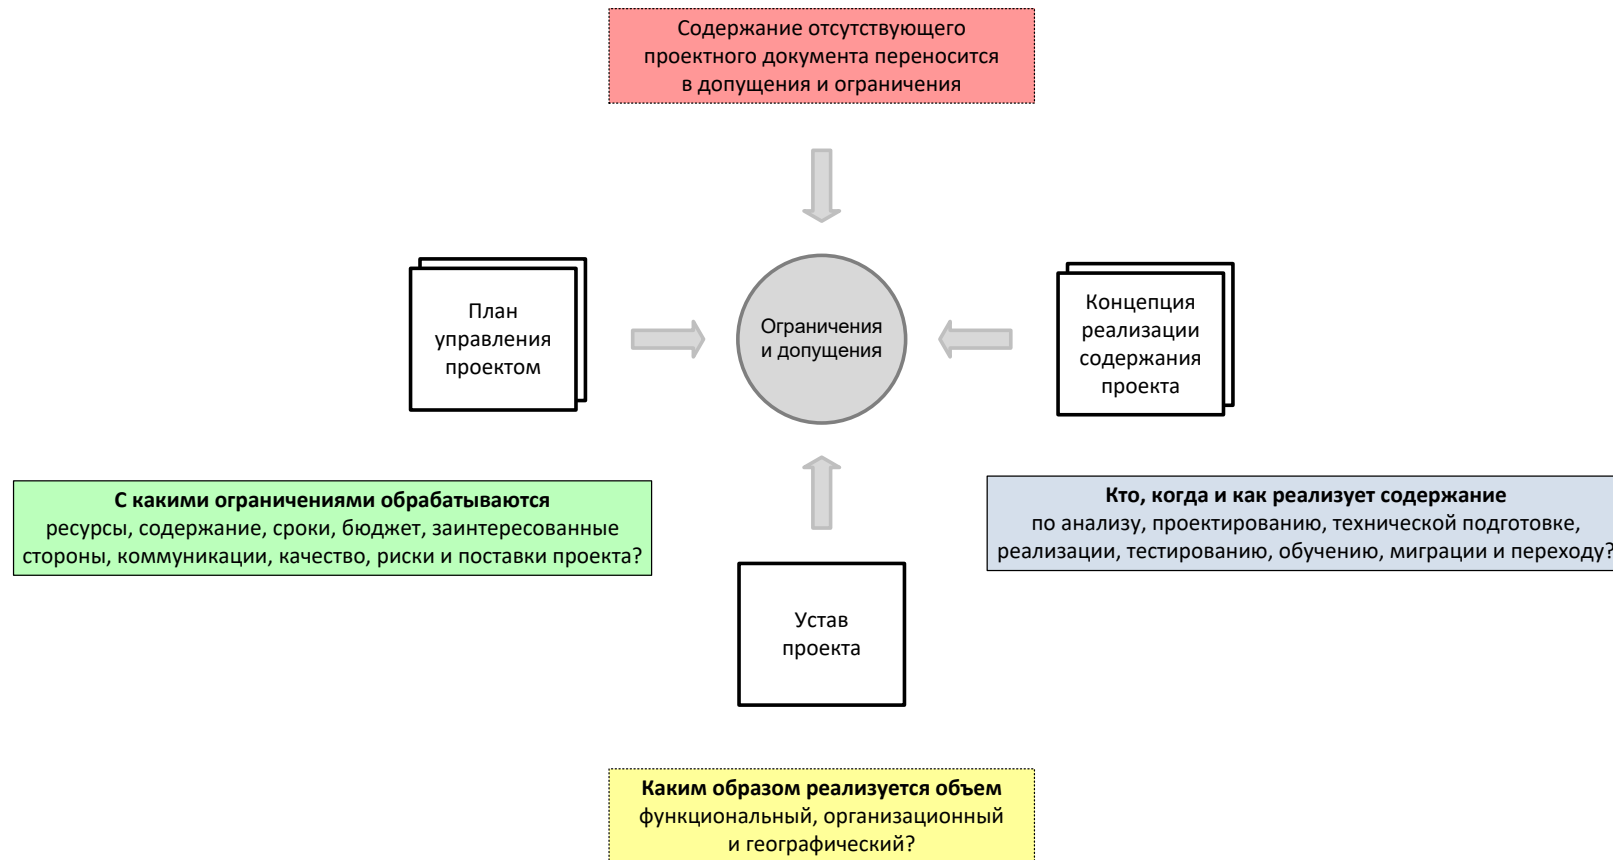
Содержание отсутствующего проектного документа переносится в допущения и ограничения

План управления проектом

Ограничения и допущения

Концепция реализации содержания проекта

**С какими ограничениями обрабатываются** ресурсы, содержание, сроки, бюджет, заинтересованные стороны, коммуникации, качество, риски и поставки проекта?

**Кто, когда и как реализует содержание** по анализу, проектированию, технической подготовке, реализации, тестированию, обучению, миграции и переходу?

Устав проекта

**Каким образом реализуется объем** функциональный, организационный и географический?